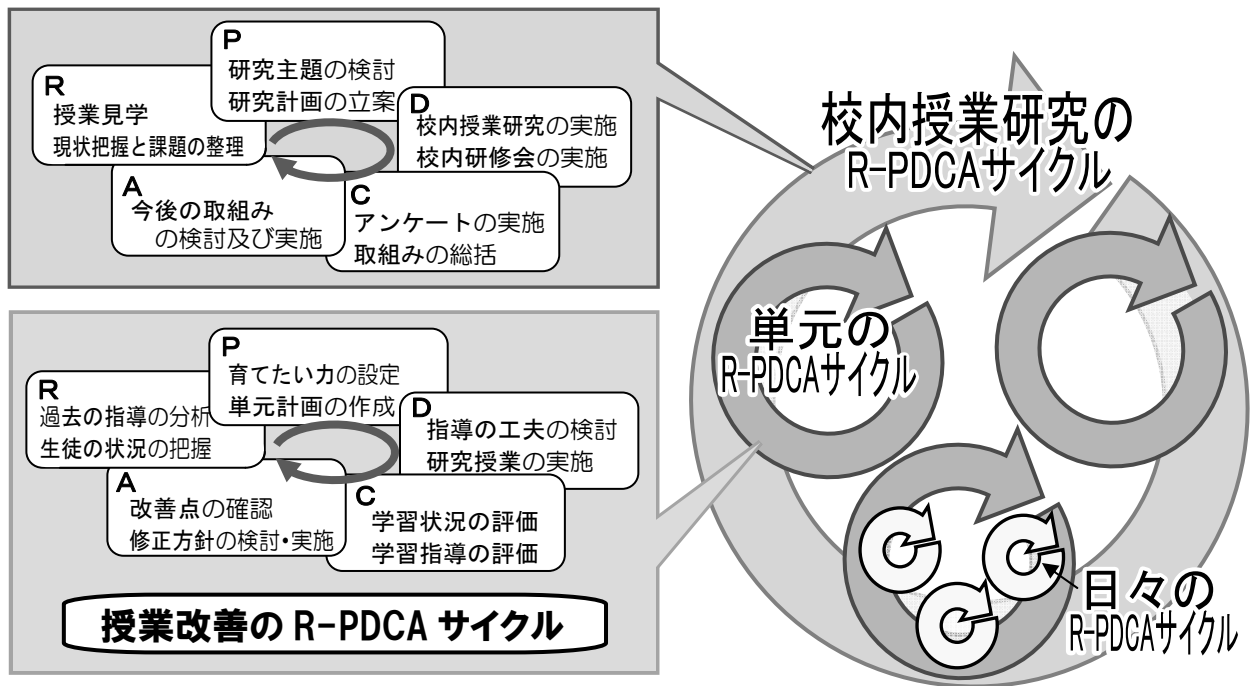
R
授業見学
現状把握と課題の整理

P
研究主題の検討
研究計画の立案

D
校内授業研究の実施
校内研修会の実施

C
アンケートの実施
取組みの総括

A
今後の取組み
の検討及び実施

R
過去の指導の分析
生徒の状況の把握

P
育てたい力の設定
単元計画の作成

D
指導の工夫の検討
研究授業の実施

C
学習状況の評価
学習指導の評価

A
改善点の確認
修正方針の検討・実施

授業改善の R-PDCA サイクル

校内授業研究の
R-PDCAサイクル

単元の
R-PDCAサイクル

日々の
R-PDCAサイクル